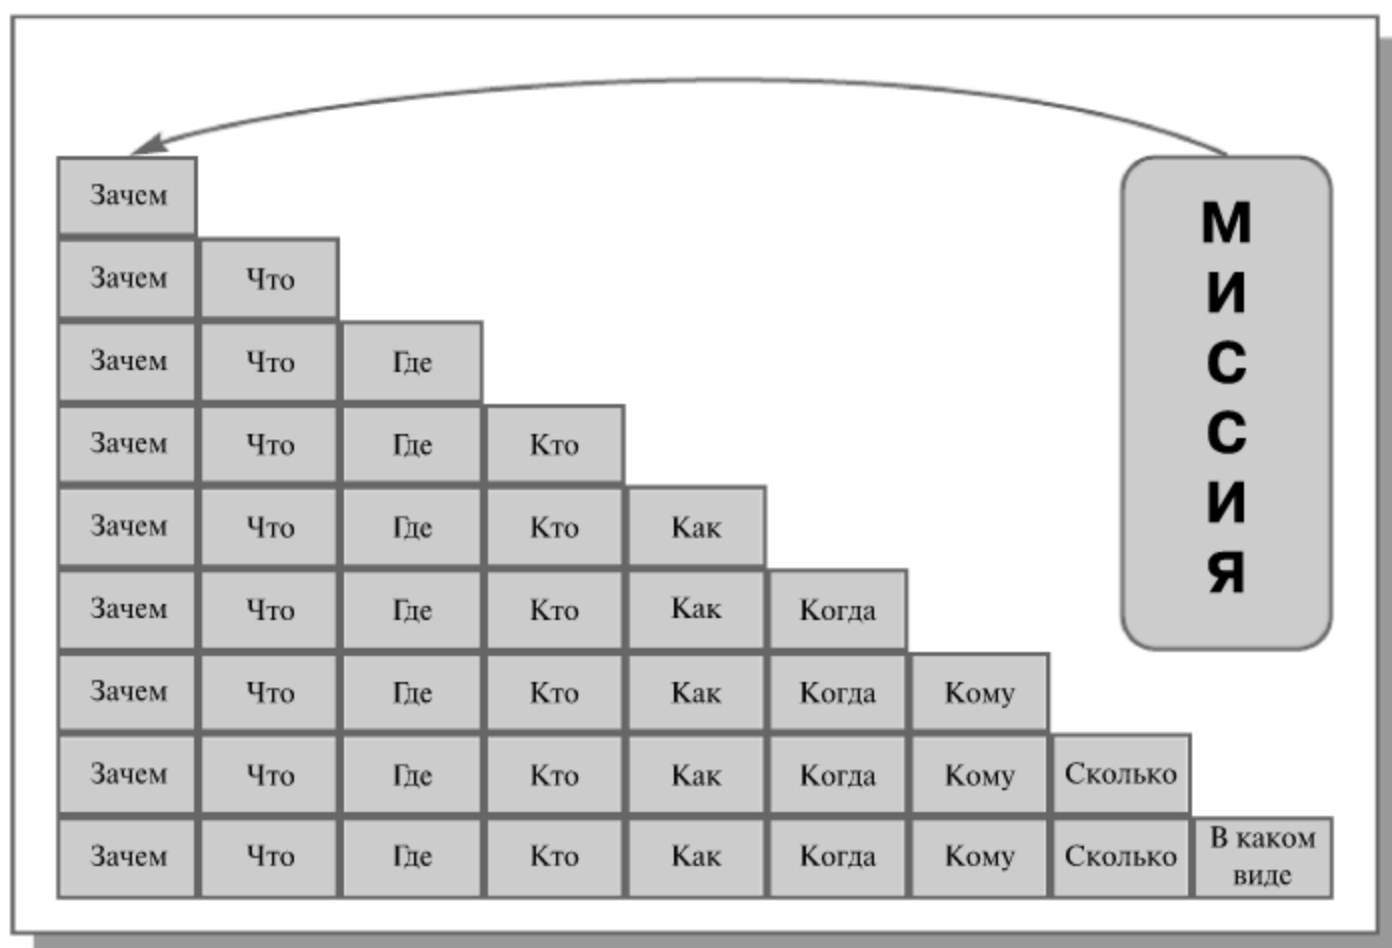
МИССИЯ

| Зачем | | | | | | | | |
|---|---|---|---|---|---|---|---|---|
| Зачем | Что | | | | | | | |
| Зачем | Что | Где | | | | | | |
| Зачем | Что | Где | Кто | | | | | |
| Зачем | Что | Где | Кто | Как | | | | |
| Зачем | Что | Где | Кто | Как | Когда | | | |
| Зачем | Что | Где | Кто | Как | Когда | Кому | | |
| Зачем | Что | Где | Кто | Как | Когда | Кому | Сколько | |
| Зачем | Что | Где | Кто | Как | Когда | Кому | Сколько | В каком виде |